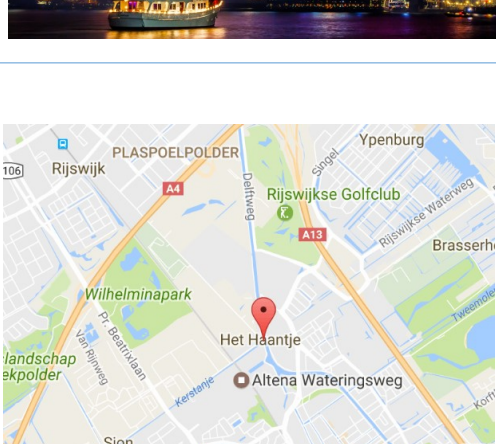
106
Rijswijk
PLASPOELPOLDER
Ypenburg
Singel
A4
Delftweg
Rijswijkse Golfclub
Rijswijkse Waterweg
A13
Brasserh
Wilhelminapark
Pr. Beatrixlaan
Van Rijnweg
Het Haantje
Tweemolen
landschap
ekpolder
Kerstanje
Altena Wateringsweg
Sion